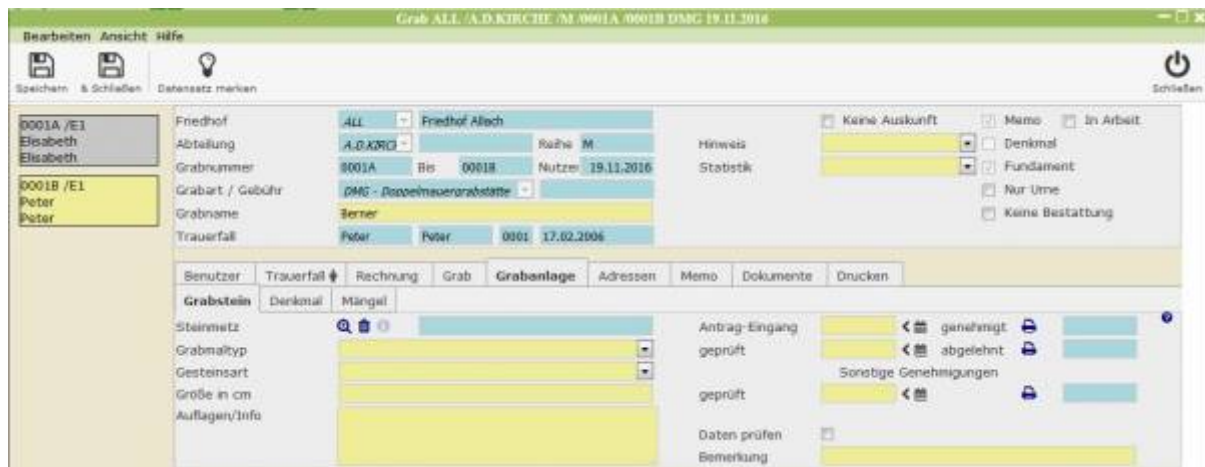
Grab ALL /A.D.KIRCHE /M /0001A /0001B DMG 19.11.2016

Bearbeiten Ansicht Hilfe

Speichern & Schließen Datensatz merken Schließen

0001A /E1
Elisabeth
Elisabeth

0001B /E1
Peter
Peter

Friedhof ALL Friedhof Allach
Abteilung A.D.KIRCI Reihe M
Grabnummer 0001A Bis 0001B Nutzer 19.11.2016
Grabart / Gebühr DMG - Doppelmauergrabstätte
Grabname Berner
Trauerfall Peter Peter 0001 17.02.2006

Hinweis
Statistik

Keine Auskunft
Memo
In Arbeit
Denkmal
Fundament
Nur Urne
Keine Bestattung

Benutzer | Trauerfall | Rechnung | Grab | Grabanlage | Adressen | Memo | Dokumente | Drucken

Grabstein | Denkmal | Mängel

Steinmetz
Grabmaltyp
Gesteinsart
Größe in cm
Auflagen/Info

Antrag-Eingang genehmigt
geprüft abgelehnt
Sonstige Genehmigungen
geprüft
Daten prüfen
Bemerkung